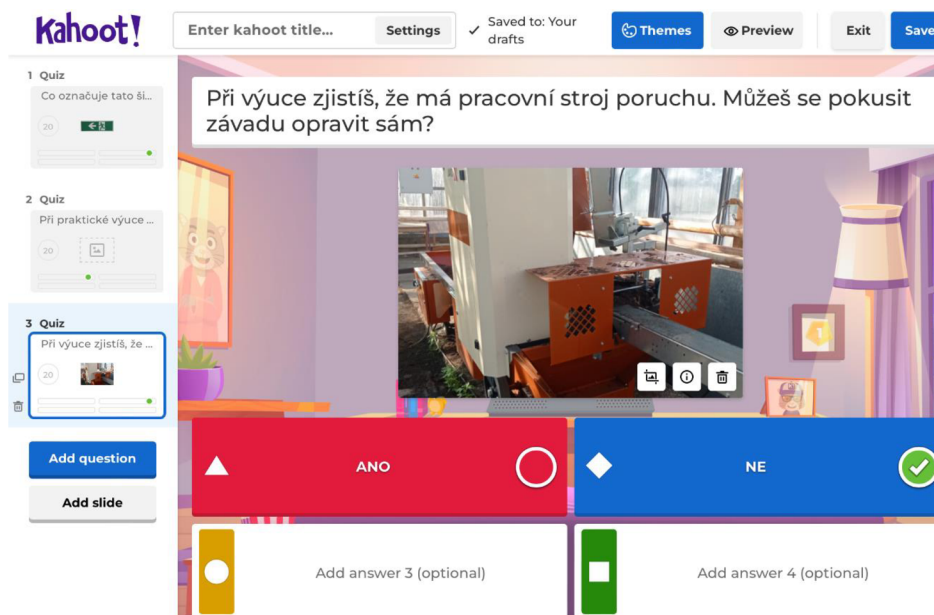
Kahoot!

Enter kahoot title...

Settings

Saved to: Your drafts

Themes

Preview

Exit

Save

1 Quiz

Co označuje tato ši...

20

2 Quiz

Při praktické výuce ...

20

3 Quiz

Při výuce zjistíš, že ...

20

Add question

Add slide

Při výuce zjistíš, že má pracovní stroj poruchu. Můžeš se pokusit závadu opravit sám?

ANO

NE

Add answer 3 (optional)

Add answer 4 (optional)